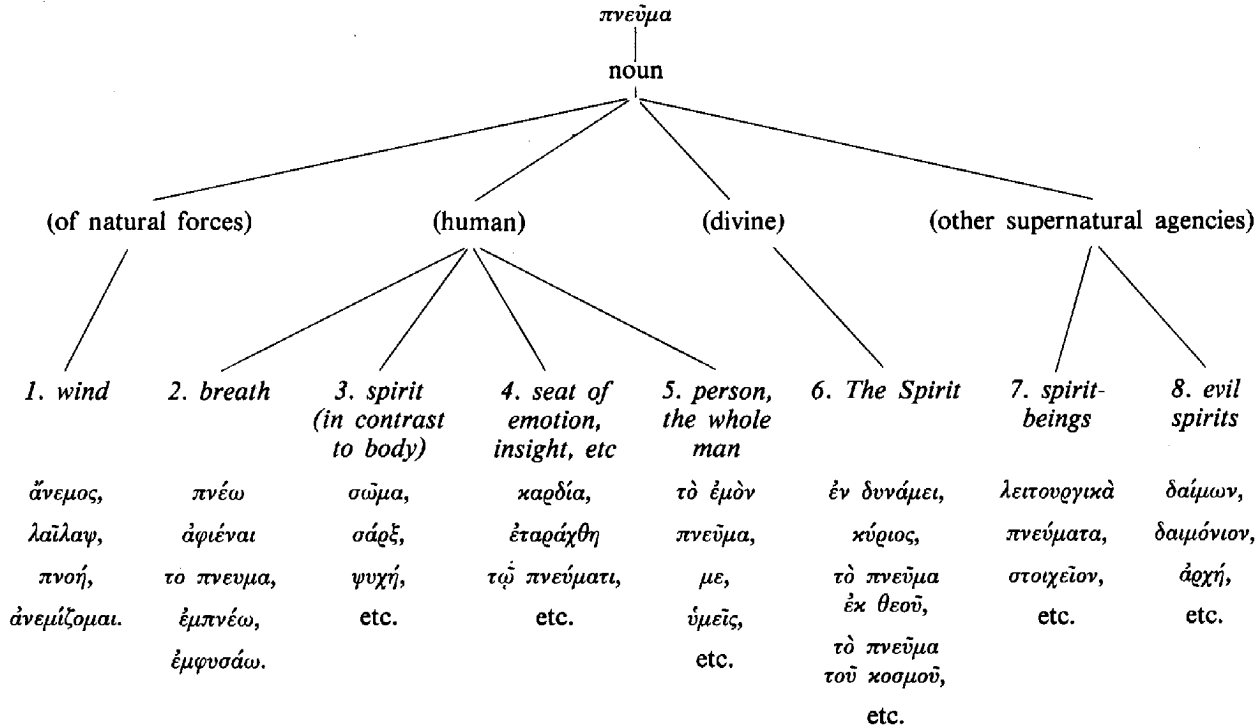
πνεῦμα

noun

(of natural forces)

(human)

(divine)

(other supernatural agencies)

1. wind

ἄνεμος, λαῖλαψ, πνοή, ἀνεμίζομαι.

2. breath

πνέω ἀφιέναι το πνευμα, ἐμπνέω, ἐμφυσάω.

3. spirit (in contrast to body)

σῶμα, σάρξ, ψυχή, etc.

4. seat of emotion, insight, etc

καρδία, ἐταράχθη τῷ πνεύματι, etc.

5. person, the whole man

τὸ ἐμὸν πνεῦμα, με, ὑμεῖς, etc.

6. The Spirit

ἐν δυνάμει, κύριος, τὸ πνεῦμα ἐκ θεοῦ, τὸ πνεῦμα τοῦ κοσμοῦ, etc.

7. spirit-beings

λειτουργικὰ πνεύματα, στοιχεῖον, etc.

8. evil spirits

δαίμων, δαιμόνιον, ἀρχή, etc.